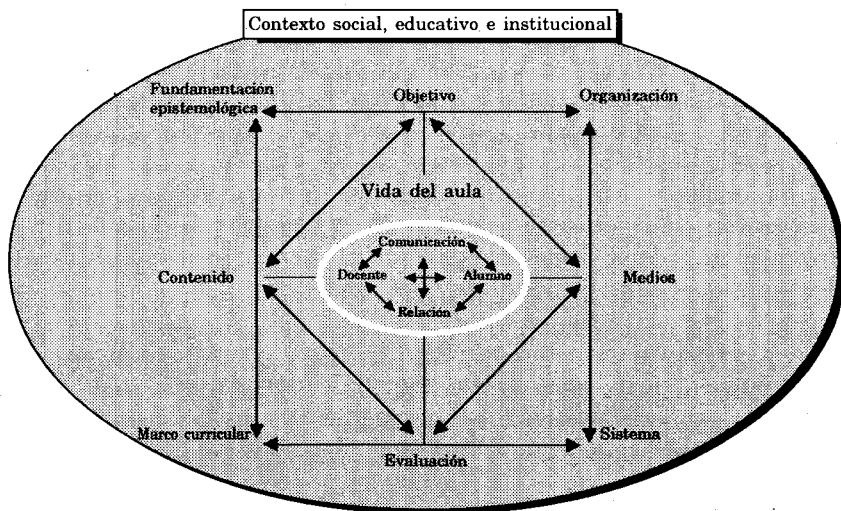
Contexto social, educativo e institucional

Fundamentación epistemológica

Objetivo

Organización

Vida del aula

Comunicación

Docente

Alumno

Relación

Contenido

Medios

Marco curricular

Evaluación

Sistema